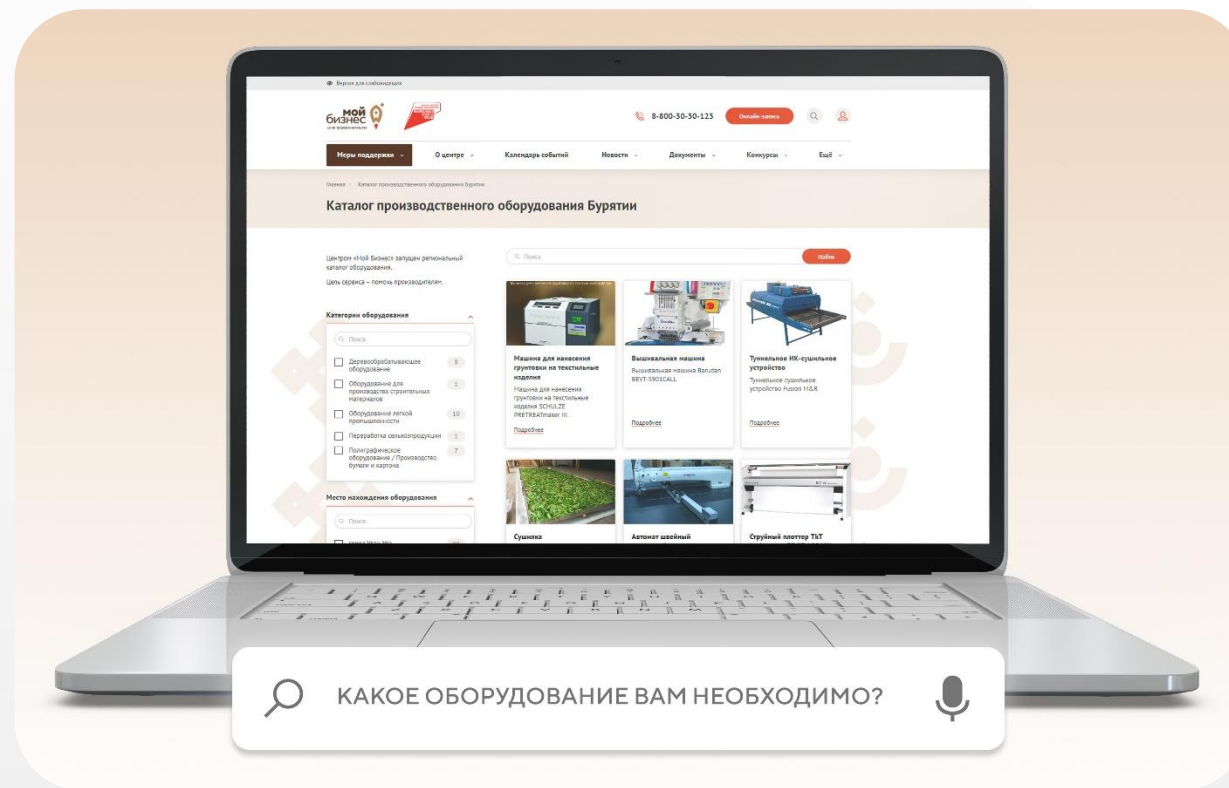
Версия для слабовидящих

мой бизнес

8-800-30-30-123 Онлайн-запись

Меры поддержки О центре Календарь событий Новости Документы Конкурсы Ещё

Главная / Каталог производственного оборудования Бурятии

Каталог производственного оборудования Бурятии

Центром «Мой бизнес» запущен региональный каталог оборудования.

Цель сервиса – помочь производителям.

Поиск Найти

Категории оборудования

Поиск

Деревообрабатывающее оборудование 8

Оборудование для производства строительных материалов 1

Оборудование легкой промышленности 10

Переработка сельхозпродукции 1

Полиграфическое оборудование / Производство бумаги и картона 7

Место нахождения оборудования

Поиск

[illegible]

Машина для нанесения грунтовки на текстильные изделия

Машина для нанесения грунтовки на текстильные изделия SCHULZE PRETREATmaker III.

Подробнее

Вышивальная машина

Вышивальная машина Ramtan BEVT-S901CALL

Подробнее

Туннельное ИК-сушильное устройство

Туннельное сушильное устройство Fusion H&R

Подробнее

Сушилка

Автомат швейный

Струйный плоттер TkT

КАКОЕ ОБОРУДОВАНИЕ ВАМ НЕОБХОДИМО?